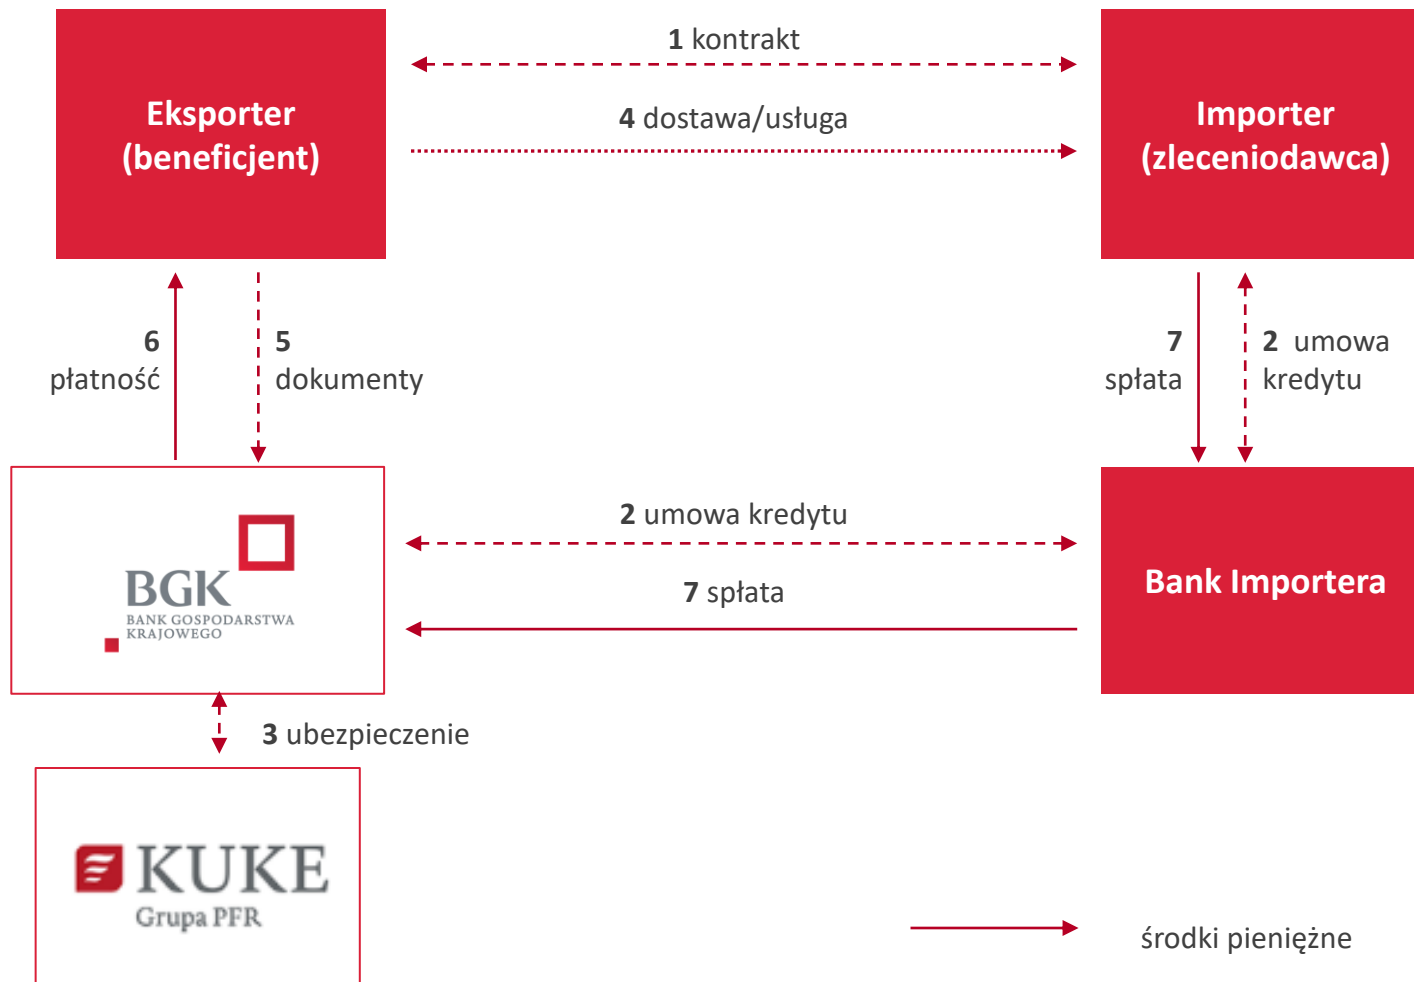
Eksporter (beneficjent)

1 kontrakt

4 dostawa/usługa

Importer (zleceniodawca)

6 płatność

5 dokumenty

7 spłata

2 umowa kredytu

BGK
BANK GOSPODARSTWA KRAJOWEGO

2 umowa kredytu

7 spłata

Bank Importera

3 ubezpieczenie

KUKE
Grupa PFR

środki pieniężne